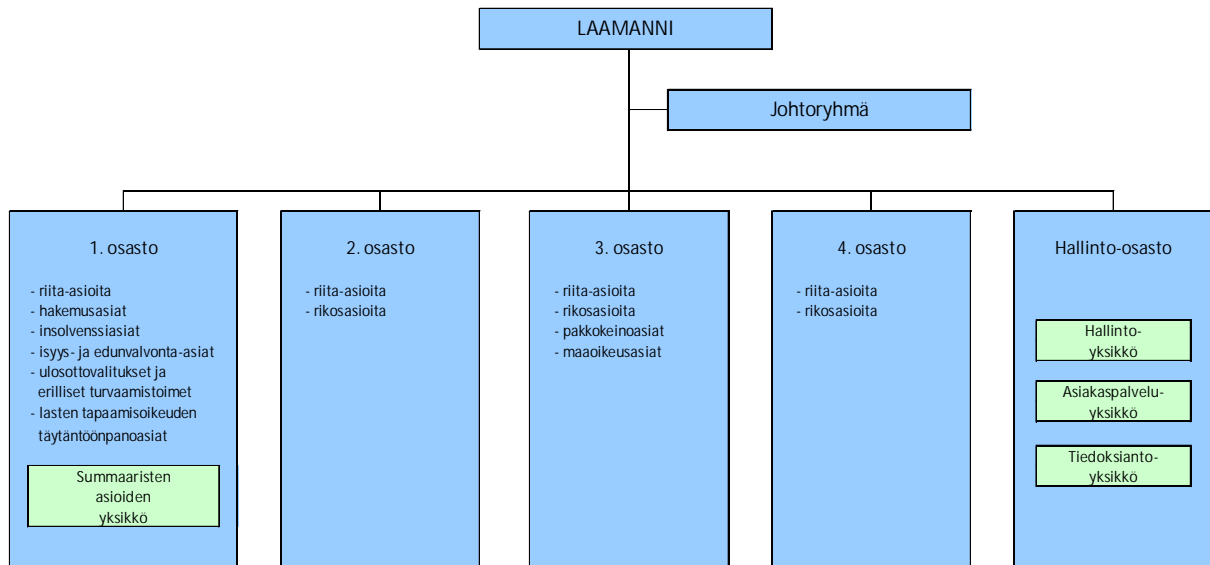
LAAMANNI

Johtoryhmä

1. osasto

- riita-asioita
- hakemusasiat
- insolvenssiasiat
- isyys- ja edunvalvonta-asiat
- ulosottovalitukset ja erilliset turvaamistoimet
- lasten tapaamisoikeuden täytäntöönpanoasiat

Summaaristen asioiden yksikkö

2. osasto

- riita-asioita
- rikosasioita

3. osasto

- riita-asioita
- rikosasioita
- pakkokeinoasiat
- maaoikeusasiat

4. osasto

- riita-asioita
- rikosasioita

Hallinto-osasto

Hallinto-yksikkö

Asiakaspalvelu-yksikkö

Tiedoksianto-yksikkö